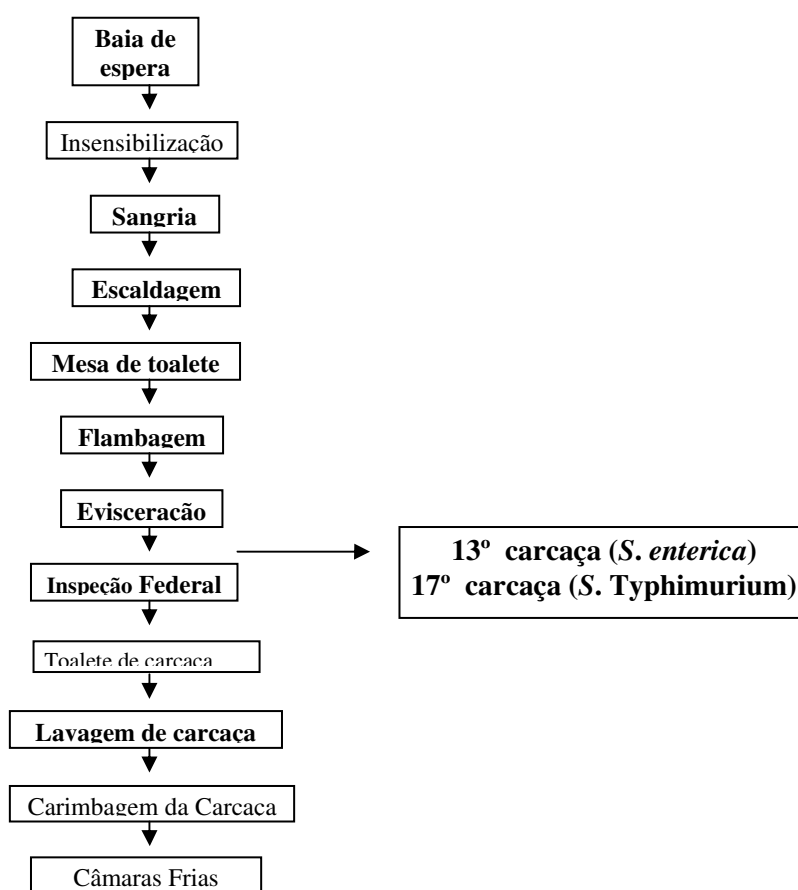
Baia de espera

Insensibilização

Sangria

Escaldagem

Mesa de toalete

Flambagem

Evisceracão

Inspeção Federal

13º carcaça (*S. enterica*)
17º carcaça (*S.* Typhimurium)

Toalete de carcaça

Lavagem de carcaça

Carimbagem da Carcaça

Câmaras Frias